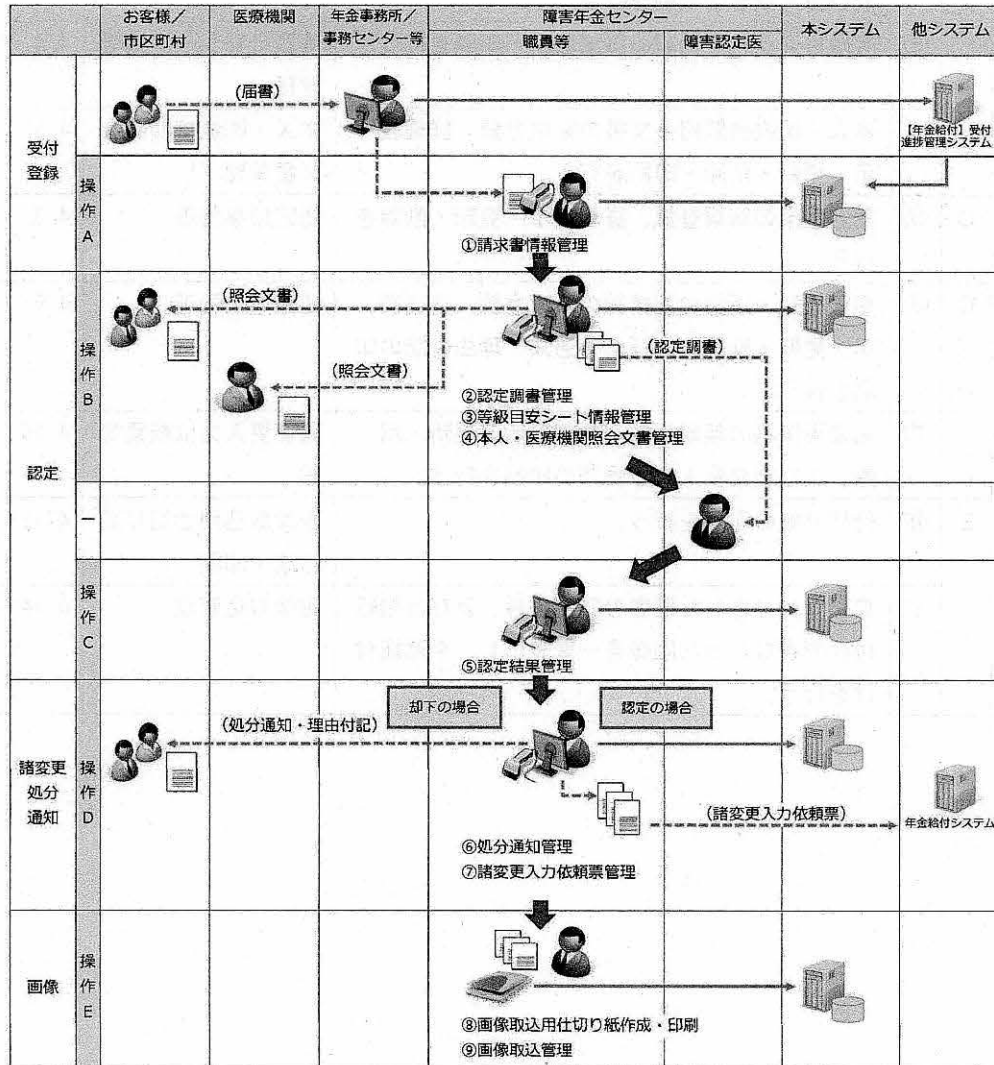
| | | お客様／市区町村 | 医療機関 | 年金事務所／事務センター等 | 障害年金センター 職員等 | 障害年金センター 障害認定医 | 本システム | 他システム |
|---|---|---|---|---|---|---|---|---|
| 受付登録 | | | | | | | | 【年金給付】受付進捗管理システム |
| | 操作A | | | | ①請求書情報管理 | | | |
| 認定 | 操作B | | | | ②認定調書管理 ③等級目安シート情報管理 ④本人・医療機関照会文書管理 | | | |
| | ― | | | | | | | |
| | 操作C | | | | ⑤認定結果管理 | | | |
| 諸変更処分通知 | 操作D | | | | ⑥処分通知管理 ⑦諸変更入力依頼票管理 | | | 年金給付システム |
| 画像 | 操作E | | | | ⑧画像取込用仕切り紙作成・印刷 ⑨画像取込管理 | | | |

(届書)

(照会文書)

(照会文書)

(認定調書)

却下の場合

認定の場合

(処分通知・理由付記)

(諸変更入力依頼票)